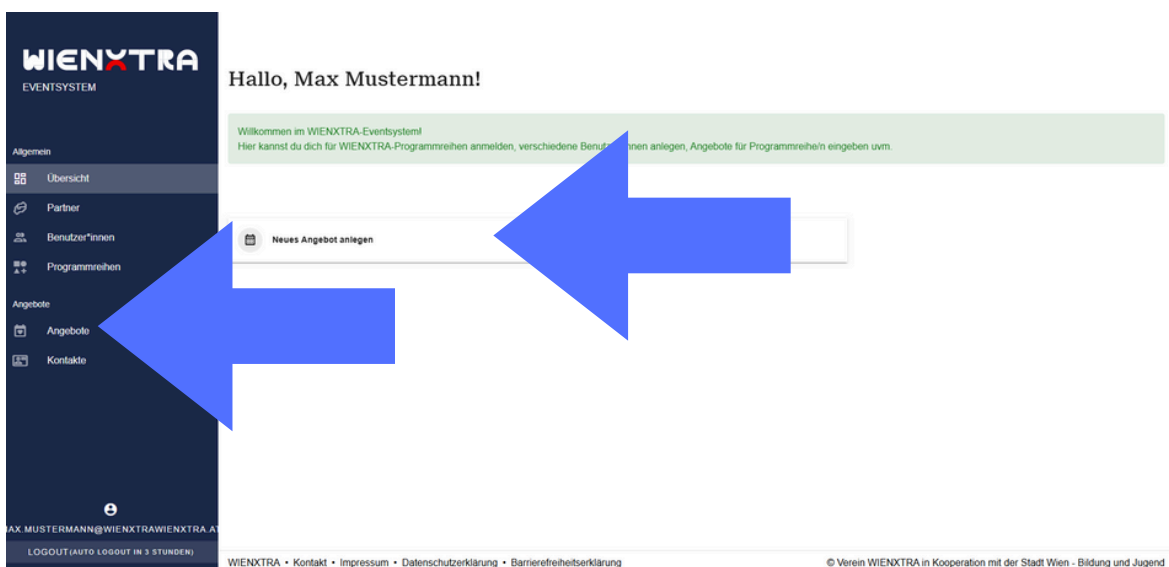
WIENXTRA
EVENTSYSTEM

Allgemein
Übersicht
Partner
Benutzer*innen
Programmreihen

Angebote
Angebote
Kontakte

AX.MUSTERMANN@WIENXTRAWIENXTRA.AT
LOGOUT (AUTO LOGOUT IN 3 STUNDEN)

Hallo, Max Mustermann!

Willkommen im WIENXTRA-Eventsystem!
Hier kannst du dich für WIENXTRA-Programmreihen anmelden, verschiedene Benut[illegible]nnen anlegen, Angebote für Programmreihe/n eingeben uvm.

Neues Angebot anlegen

WIENXTRA • Kontakt • Impressum • Datenschutzerklärung • Barrierefreiheitserklärung

© Verein WIENXTRA in Kooperation mit der Stadt Wien - Bildung und Jugend